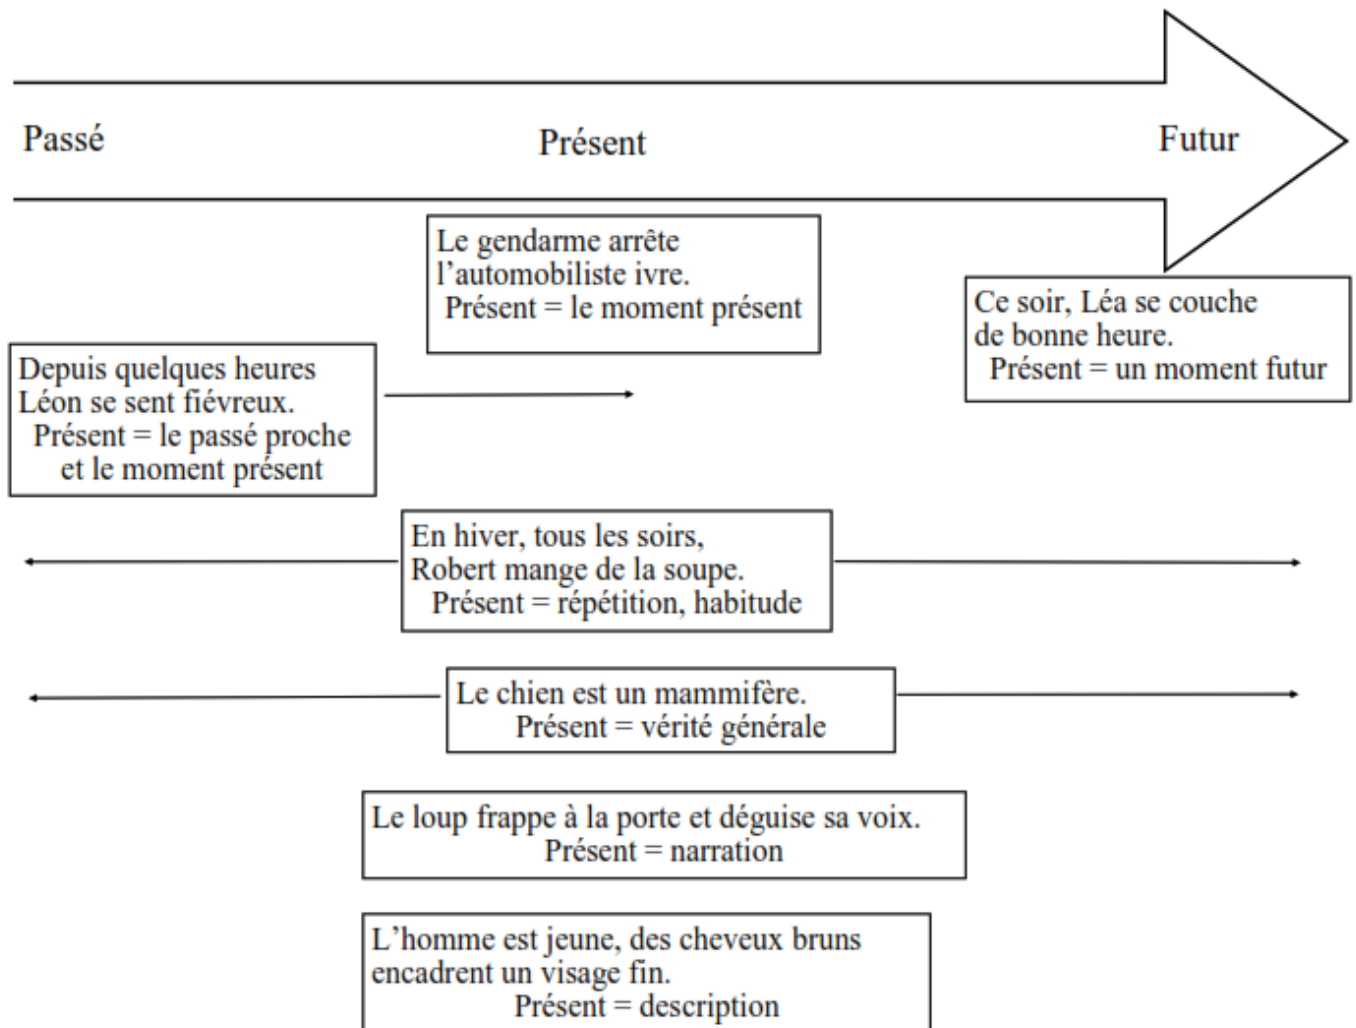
Passé

Présent

Futur

Le gendarme arrête l'automobiliste ivre.
Présent = le moment présent

Ce soir, Léa se couche de bonne heure.
Présent = un moment futur

Depuis quelques heures Léon se sent fiévreux.
Présent = le passé proche et le moment présent

En hiver, tous les soirs, Robert mange de la soupe.
Présent = répétition, habitude

Le chien est un mammifère.
Présent = vérité générale

Le loup frappe à la porte et déguise sa voix.
Présent = narration

L'homme est jeune, des cheveux bruns encadrent un visage fin.
Présent = description